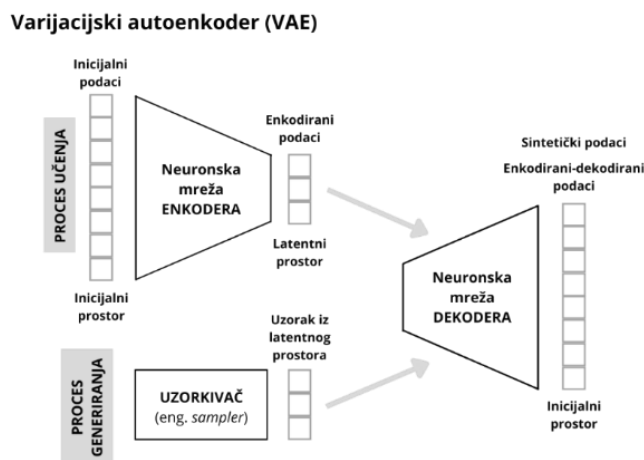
Varijacijski autoenkoder (VAE)

PROCES UČENJA

Inicijalni podaci

Neuronska mreža ENKODERA

Enkodirani podaci

Latentni prostor

Inicijalni prostor

Sintetički podaci

Enkodirani-dekodirani podaci

Neuronska mreža DEKODERA

Inicijalni prostor

PROCES GENERIRANJA

UZORKIVAČ (eng. sampler)

Uzorak iz latentnog prostora